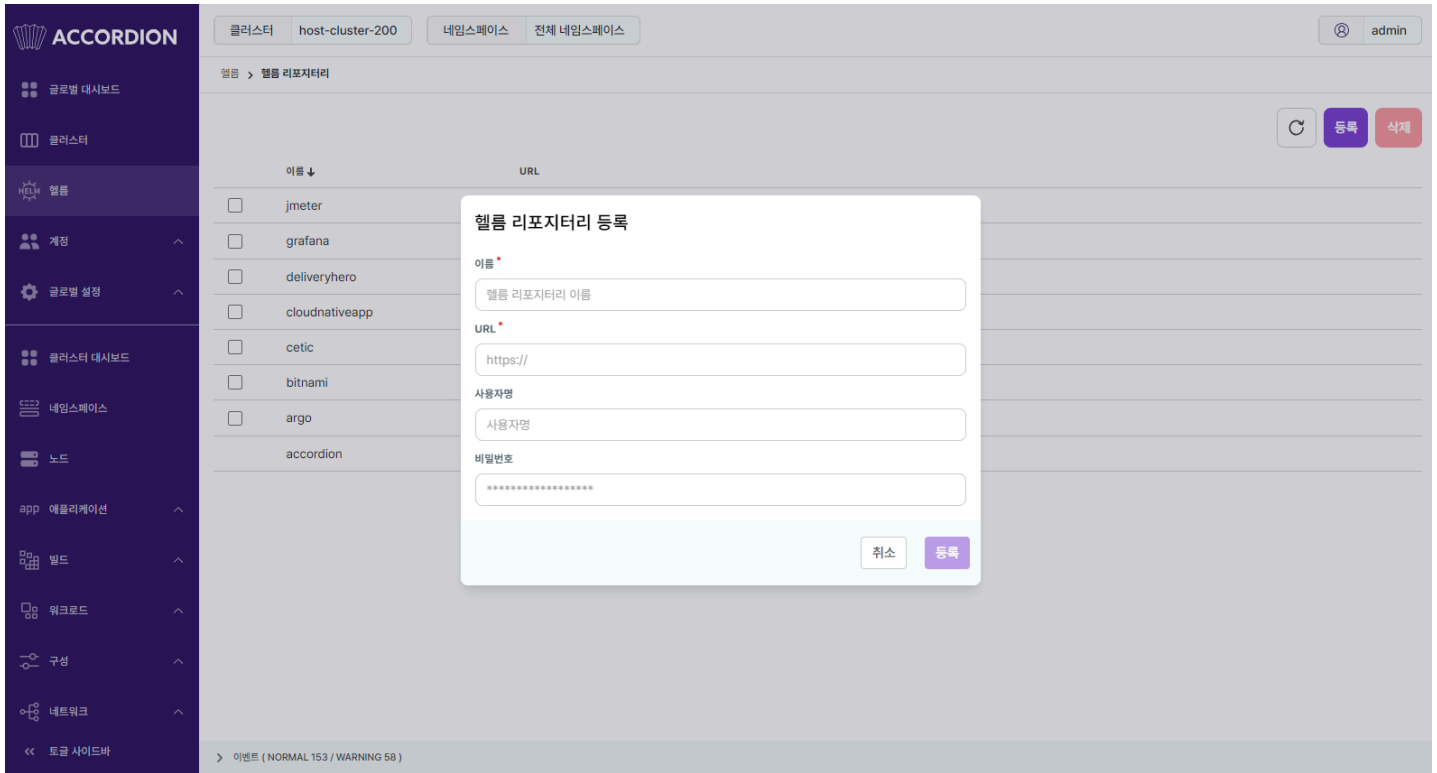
ACCORDION

글로벌 대시보드
클러스터
HELM 헬름
계정
글로벌 설정
클러스터 대시보드
네임스페이스
노드
app 애플리케이션
빌드
워크로드
구성
네트워크
« 토글 사이드바

클러스터 host-cluster-200 네임스페이스 전체 네임스페이스 admin

헬름 > 헬름 리포지터리

등록 삭제

| | 이름 ↓ | URL |
|---|---|---|
| ☐ | jmeter | |
| ☐ | grafana | |
| ☐ | deliveryhero | |
| ☐ | cloudnativeapp | |
| ☐ | cetic | |
| ☐ | bitnami | |
| ☐ | argo | |
| | accordion | |

헬름 리포지터리 등록

이름*
헬름 리포지터리 이름

URL*
https://

사용자명
사용자명

비밀번호
******************

취소 등록

> 이벤트 ( NORMAL 153 / WARNING 58 )